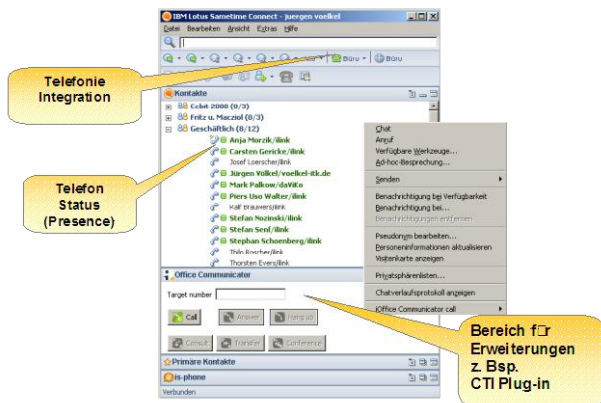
IBM Lotus Sametime Connect - juergen voelkel

Datei Bearbeiten Ansicht Extras Hilfe

Büro

Büro

Telefonie Integration

Kontakte

Cebit 2008 (0/3)

Fritz u. Macziol (0/3)

Geschäftlich (0/12)

Anja Morzik/ilink

Carsten Gericke/ilink

Josef Loerscher/ilink

Jürgen Völkel/voelkel-itk.de

Mark Palkow/daViCo

Piers Uso Walter/ilink

Ralf Brauwers/ilink

Stefan Nozinski/ilink

Stefan Senf/ilink

Stephan Schoenberg/ilink

Thilo Borcher/ilink

Thorsten Evers/ilink

Telefon Status (Presence)

Chat

Anruf

Verfügbare Werkzeuge...

Ad-hoc-Besprechung...

Senden

Benachrichtigung bei Verfügbarkeit

Benachrichtigung bei...

Benachrichtigungen entfernen

Pseudonym bearbeiten...

Personeninformationen aktualisieren

Visitenkarte anzeigen

Privatsphärenlisten...

Chatverlaufsprotokoll anzeigen

Office Communicator call

Office Communicator

Target number

Call

Answer

Hang up

Consult

Transfer

Conference

Primäre Kontakte

ls-phone

Verbunden

Bereich f□r Erweiterungen z. Bsp. CTI Plug-in